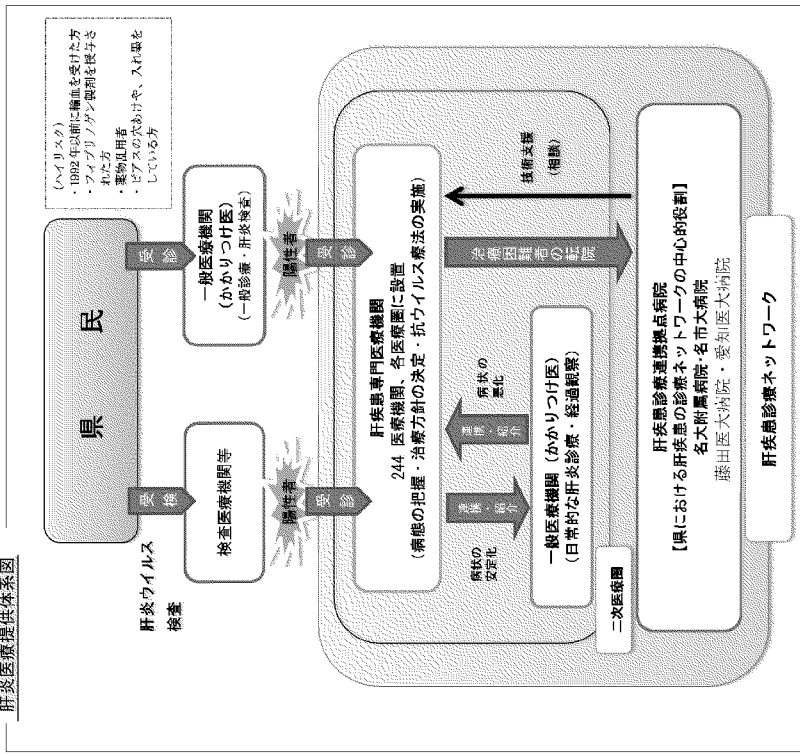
肝炎医療提供体系図

肝炎ウイルス検査

県民

受検

受診

検査医療機関等

一般医療機関
（かかりつけ医）
（一般診療・肝炎検査）

（ハイリスク）
・1992年以前に輸血を受けた方
・フィブリノゲン製剤を投与された方
・薬物乱用者
・ピアスの穴あけや、入れ墨をしている方

陽性者

受診

陽性者

受診

肝疾患専門医療機関
244医療機関、各医療圏に設置
（病態の把握・治療方針の決定・抗ウイルス療法の実施）

連携・紹介

病状の安定化

連携・紹介

病状の悪化

一般医療機関（かかりつけ医）
（日常的な肝炎診療・経過観察）

治療困難者の紹介

技術支援
（相談）

二次医療圏

肝疾患診療連携拠点病院
【県における肝疾患の診療ネットワークの中心的役割】
名大附属病院・名市大病院
藤田医大病院・愛知医大病院

肝疾患診療ネットワーク